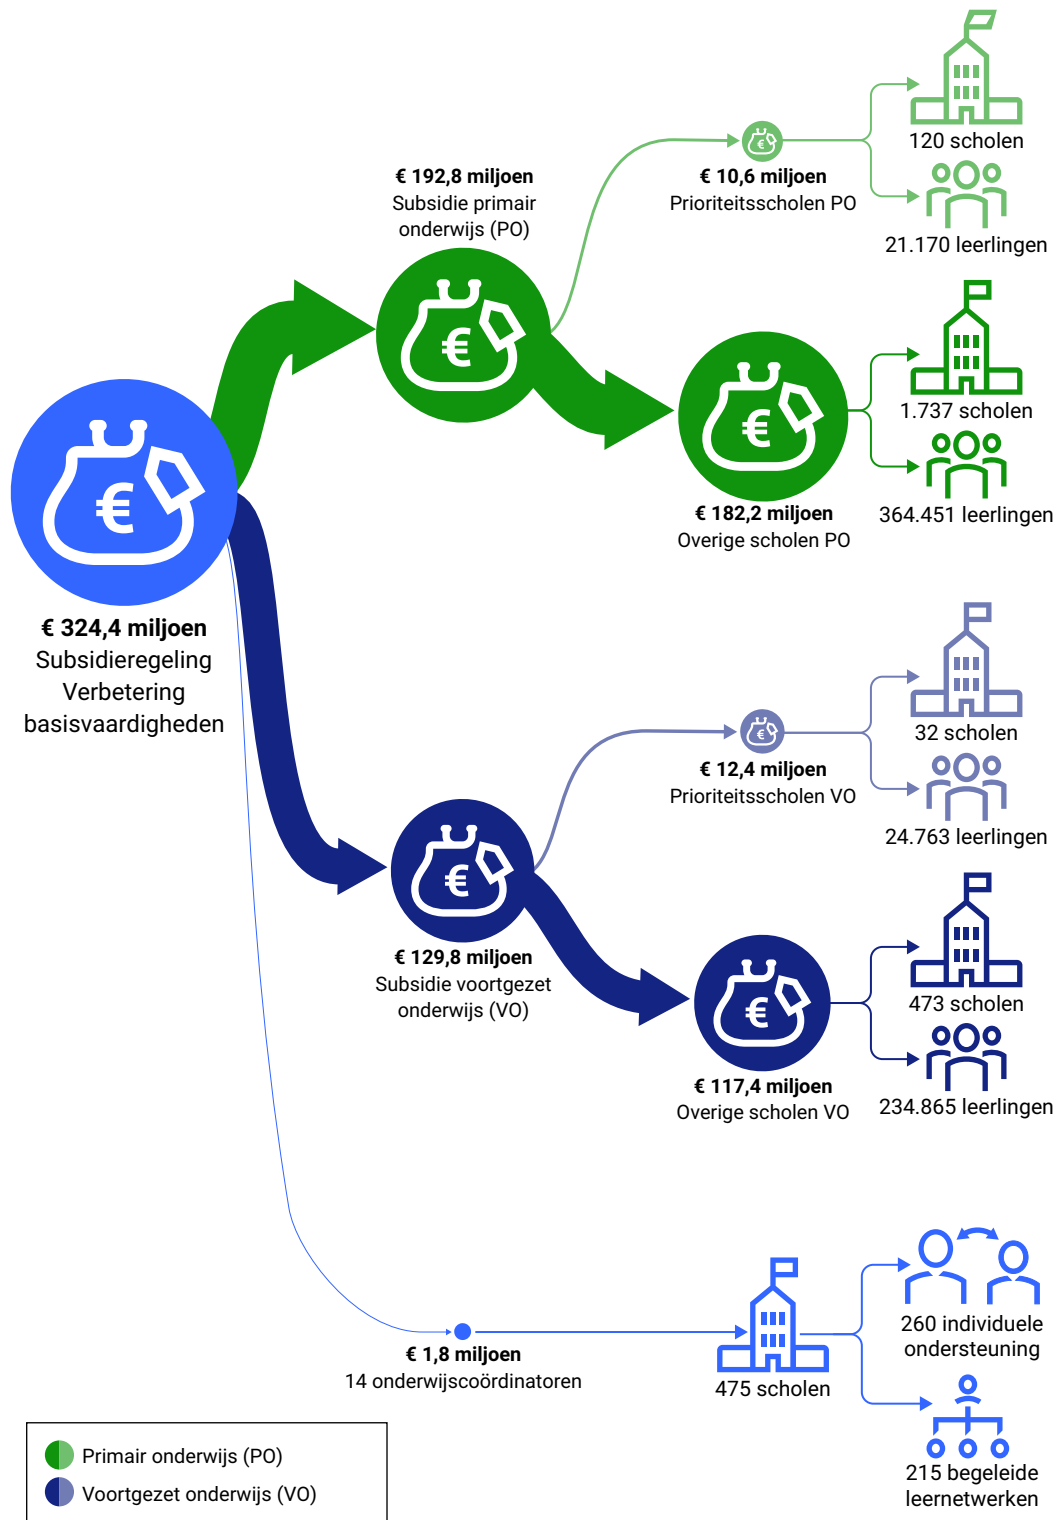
€ 192,8 miljoen
Subsidie primair onderwijs (PO)

€ 10,6 miljoen
Prioriteitsscholen PO

120 scholen

21.170 leerlingen

1.737 scholen

364.451 leerlingen

€ 182,2 miljoen
Overige scholen PO

€ 324,4 miljoen
Subsidieregeling Verbetering basisvaardigheden

32 scholen

€ 12,4 miljoen
Prioriteitsscholen VO

24.763 leerlingen

€ 129,8 miljoen
Subsidie voortgezet onderwijs (VO)

473 scholen

234.865 leerlingen

€ 117,4 miljoen
Overige scholen VO

260 individuele ondersteuning

€ 1,8 miljoen
14 onderwijscoördinatoren

475 scholen

215 begeleide leernetwerken

Primair onderwijs (PO)
Voortgezet onderwijs (VO)